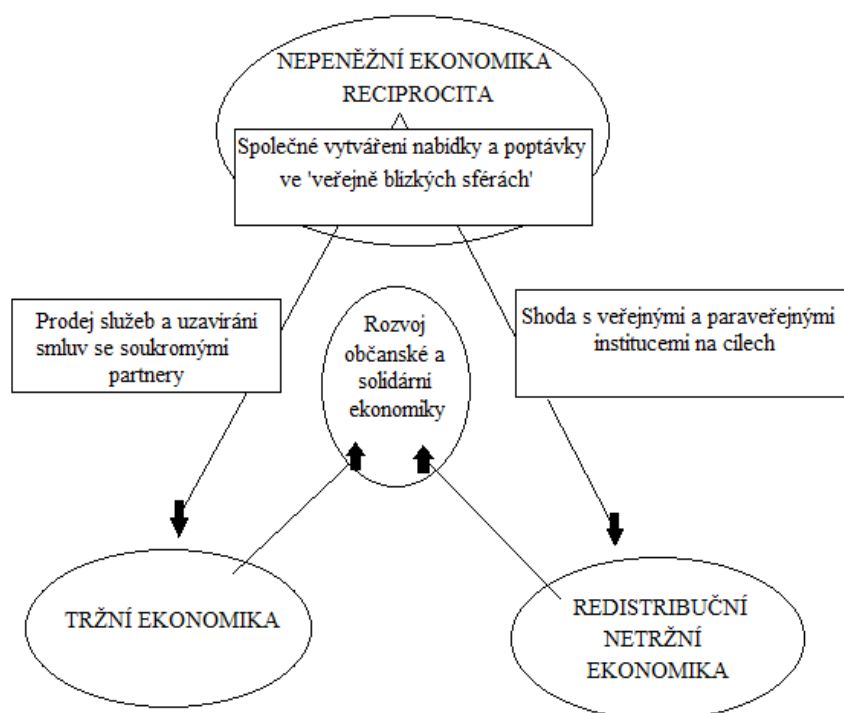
NEPENĚŽNÍ EKONOMIKA
RECIPROCITA

Společné vytváření nabídky a poptávky ve 'veřejně blízkých sférách'

Prodej služeb a uzavírání smluv se soukromými partnery

Rozvoj občanské a solidární ekonomiky

Shoda s veřejnými a paraveřejnými institucemi na cílech

TRŽNÍ EKONOMIKA

REDISTRIBUČNÍ NETRŽNÍ EKONOMIKA